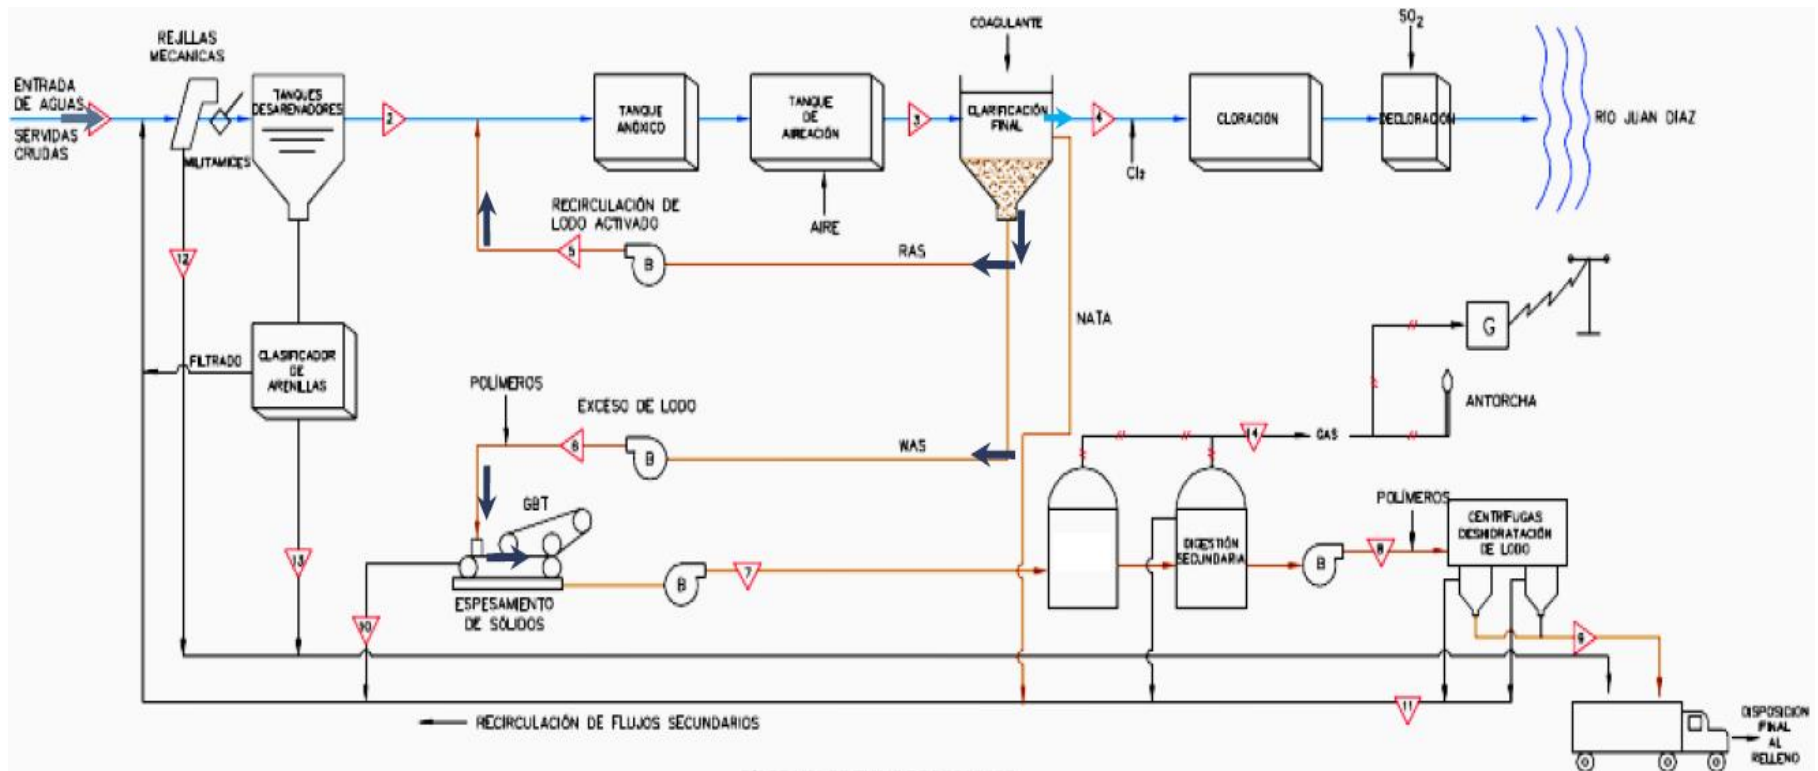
ENTRADA DE AGUAS SERVIDAS CRUDAS

REJILLAS MECANICAS

MILITAMICES

TANQUES DESARENADORES

2

TANQUE ANÓXICO

TANQUE DE AIREACIÓN

AIRE

3

COAGULANTE

CLARIFICACIÓN FINAL

4

$Cl_2$

CLORACION

$SO_2$

DECLORACIÓN

RIO JUAN DIAZ

RECIRCULACIÓN DE LODO ACTIVADO

5

B

RAS

12

NATA

CLASIFICADOR DE ARENILLAS

FILTRADO

G

ANTORCHA

POLÍMEROS

EXCESO DE LODO

6

B

WAS

14

GAS

GBT

POLÍMEROS

CENTRIFUGAS DESHIDRATACIÓN DE LODO

DIGESTIÓN SECUNDARIA

B

8

13

B

7

ESPESAMIENTO DE SÓLIDOS

10

9

11

RECIRCULACIÓN DE FLUJOS SECUNDARIOS

DISPOSICIÓN FINAL AL RELLENO